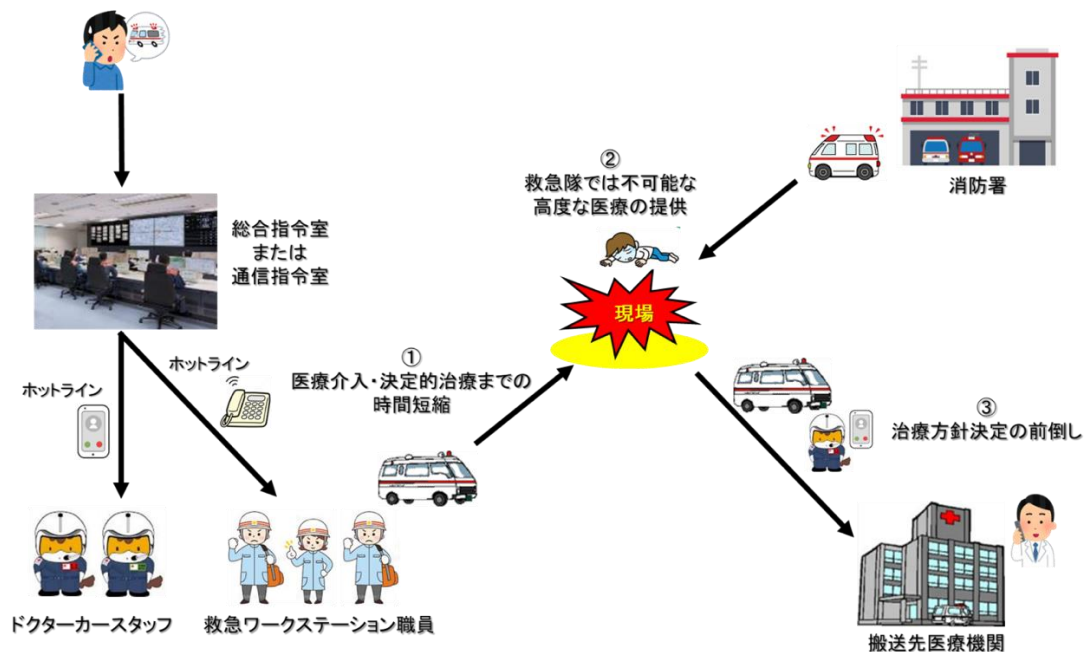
総合指令室
または
通信指令室

ホットライン

ホットライン

ドクターカースタッフ

救急ワークステーション職員

①
医療介入・決定的治療までの
時間短縮

②
救急隊では不可能な
高度な医療の提供

現場

消防署

③
治療方針決定の前倒し

搬送先医療機関